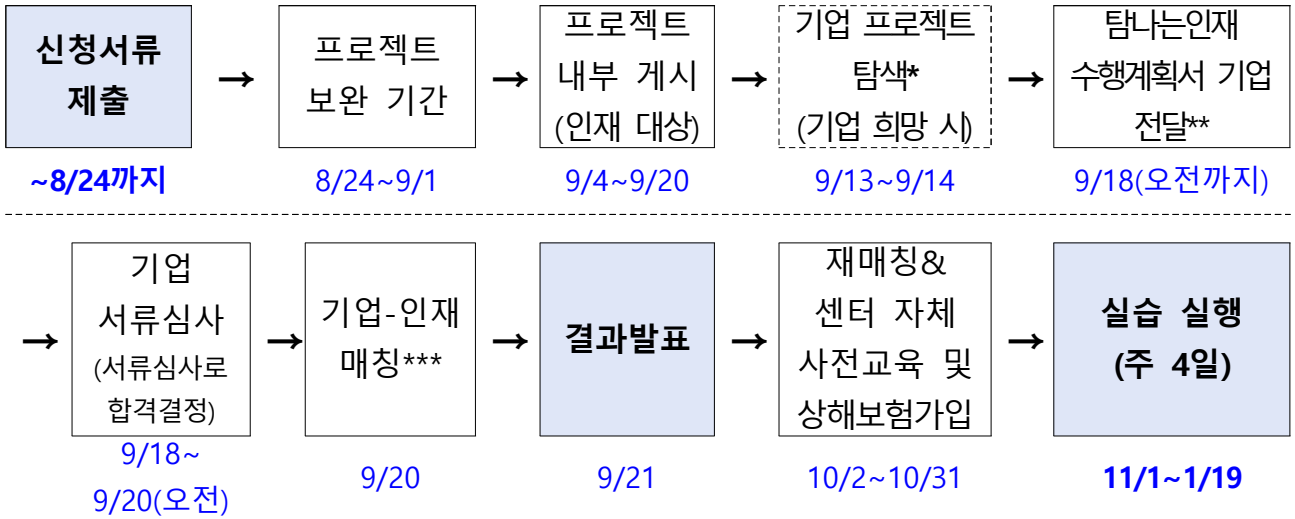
신청서류 제출

~8/24까지

→

프로젝트 보완 기간

8/24~9/1

→

프로젝트 내부 게시 (인재 대상)

9/4~9/20

→

기업 프로젝트 탐색* (기업 희망 시)

9/13~9/14

→

탐나는인재 수행계획서 기업 전달**

9/18(오전까지)

→

기업 서류심사 (서류심사로 합격결정)

9/18~ 9/20(오전)

→

기업-인재 매칭***

9/20

→

결과발표

9/21

→

재매칭& 센터 자체 사전교육 및 상해보험가입

10/2~10/31

→

실습 실행 (주 4일)

11/1~1/19